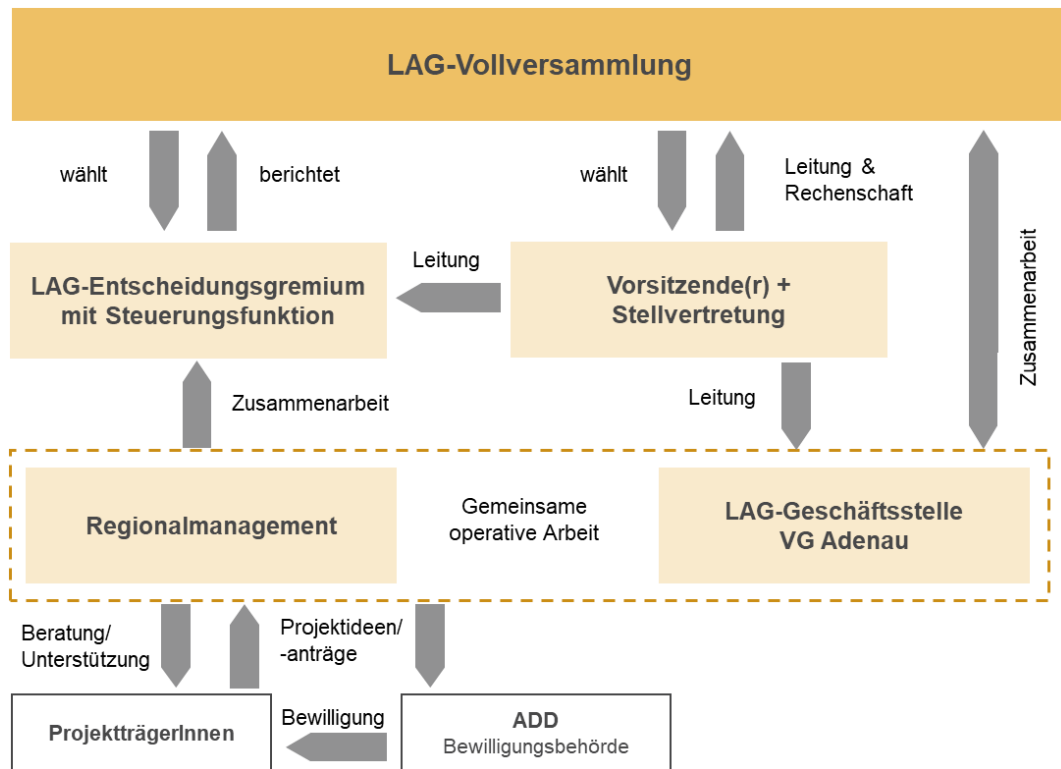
LAG-Vollversammlung

wählt

berichtet

wählt

Leitung & Rechenschaft

Zusammenarbeit

LAG-Entscheidungsgremium mit Steuerungsfunktion

Leitung

Vorsitzende(r) + Stellvertretung

Zusammenarbeit

Leitung

Regionalmanagement

Gemeinsame operative Arbeit

LAG-Geschäftsstelle VG Adenau

Beratung/ Unterstützung

Projektideen/ -anträge

ProjektträgerInnen

Bewilligung

ADD
Bewilligungsbehörde